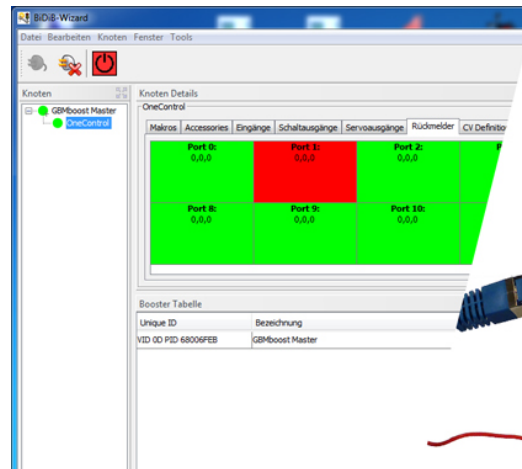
BiDiB-Wizard

Datei Bearbeiten Knoten Fenster Tools

Knoten

GBMboost Master

OneControl

Knoten Details

OneControl

Makros Accessories Eingänge Schaltausgänge Servoausgänge Rückmelder CV Definitio

| Port 0: 0,0,0 | Port 1: 0,0,0 | Port 2: 0,0,0 | P |
|---|---|---|---|
| Port 8: 0,0,0 | Port 9: 0,0,0 | Port 10: 0,0,0 | |

Booster Tabelle

| Unique ID | Bezeichnung |
|---|---|
| VID 0D PID 68006FEB | GBMboost Master |